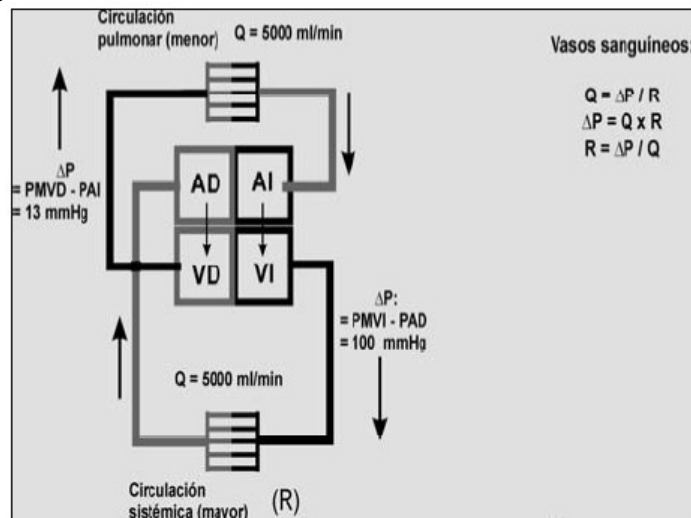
Circulación pulmonar (menor)

Q = 5000 ml/min

Vasos sanguíneos:

$Q = \Delta P / R$
$\Delta P = Q \times R$
$R = \Delta P / Q$

$\Delta P$
= PMVD - PAI
= 13 mmHg

AD

AI

VD

VI

$\Delta P$:
= PMVI - PAD
= 100 mmHg

Q = 5000 ml/min

Circulación sistémica (mayor)

(R)